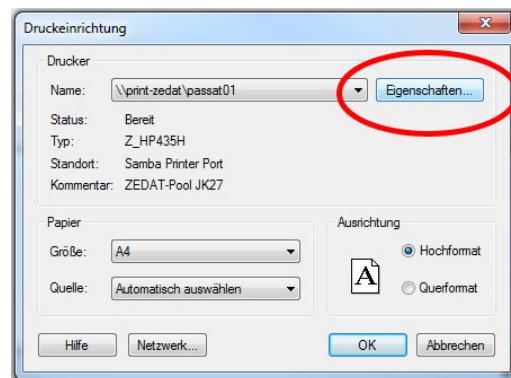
Druckeinrichtung

Drucker

Name: \\print-zedat\passat01

Eigenschaften...

Status: Bereit

Typ: Z_HP435H

Standort: Samba Printer Port

Kommentar: ZEDAT-Pool JK27

Papier

Größe: A4

Quelle: Automatisch auswählen

Ausrichtung

A

Hochformat

Querformat

Hilfe

Netzwerk...

OK

Abbrechen